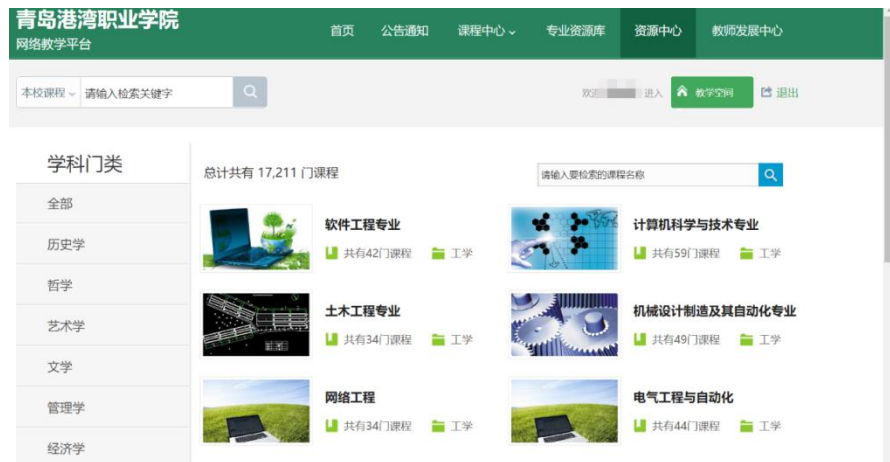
青岛港湾职业学院
网络教学平台

首页 公告通知 课程中心 专业资源库 资源中心 教师发展中心

本校课程 请输入检索关键字

欢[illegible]进入 教学空间 退出

学科门类
全部
历史学
哲学
艺术学
文学
管理学
经济学

总计共有 17,211 门课程

请输入要检索的课程名称

软件工程专业
共有42门课程 工学

计算机科学与技术专业
共有59门课程 工学

土木工程专业
共有34门课程 工学

机械设计制造及其自动化专业
共有49门课程 工学

网络工程
共有34门课程 工学

电气工程与自动化
共有44门课程 工学